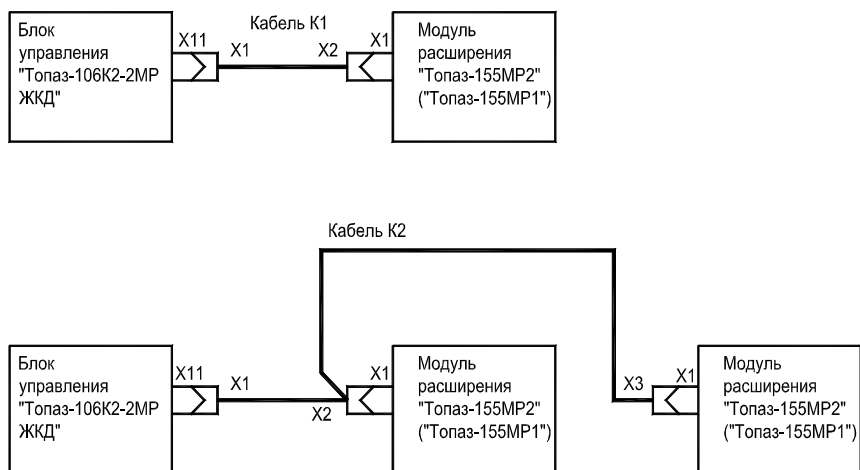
Блок управления "Топаз-106К2-2МР ЖКД"

X11

Кабель К1

X1

X2

X1

Модуль расширения "Топаз-155МР2" ("Топаз-155МР1")

Кабель К2

Блок управления "Топаз-106К2-2МР ЖКД"

X11

X1

X2

X1

Модуль расширения "Топаз-155МР2" ("Топаз-155МР1")

X3

X1

Модуль расширения "Топаз-155МР2" ("Топаз-155МР1")